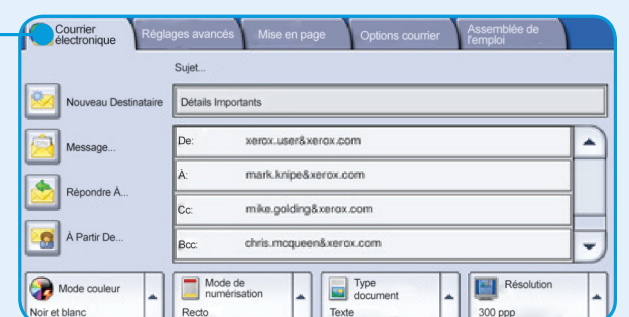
Courrier électronique | Réglages avancés | Mise en page | Options courrier | Assemblée de l'emploi

Sujet...

Nouveau Destinataire | Détails Importants

Message...

Répondre À...

À Partir De...

| | |
|---|---|
| De: | xerox.user&xerox.com |
| À: | mark.knipe&xerox.com |
| Cc: | mike.golding&xerox.com |
| Bcc: | chris.mcqueen&xerox.com |

Mode couleur
Noir et blanc

Mode de numérisation
Recto

Type document
Texte

Résolution
300 ppp